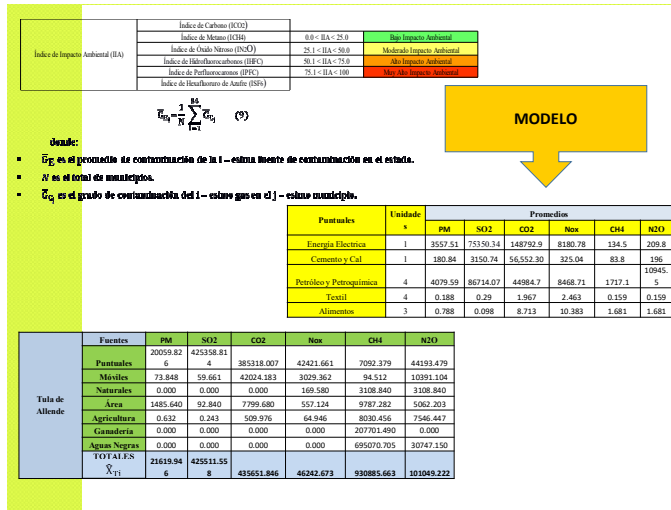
| Índice de Impacto Ambiental (IIA) | Índice de Carbono (ICO2) | | |
|---|---|---|---|
| | Índice de Metano (ICH4) | 0.0 < IIA < 25.0 | Bajo Impacto Ambiental |
| | Índice de Óxido Nitroso (IN2O) | 25.1 < IIA < 50.0 | Moderado Impacto Ambiental |
| | Índice de Hidrofluorocarbonos (IHFC) | 50.1 < IIA < 75.0 | Alto Impacto Ambiental |
| | Índice de Perfluorocarbonos (IPFC) | 75.1 < IIA < 100 | Muy Alto Impacto Ambiental |
| | Índice de Hexafluoruro de Azufre (ISF6) | | |

$\bar{G}_{E_i} = \frac{1}{N}\sum_{j=1}^{84} \bar{G}_{C_j}$ (9)

MODELO

donde:

- $\bar{G}_E$ es el promedio de contaminación de la i – esima fuente de contaminación en el estado.
- $N$ es el total de municipios.
- $\bar{G}_{C_j}$ es el grado de contaminación del i – esimo gas en el j – esimo municipio.

| Puntuales | Unidades | PM | SO2 | CO2 | Nox | CH4 | N2O |
|---|---|---|---|---|---|---|---|
| | | Promedios | | | | | |
| Energía Electrica | 1 | 3557.51 | 75350.34 | 148792.9 | 8180.78 | 134.5 | 209.8 |
| Cemento y Cal | 1 | 180.84 | 3150.74 | 56,552.30 | 325.04 | 83.8 | 196 |
| Petróleo y Petroquímica | 4 | 4079.59 | 86714.07 | 44984.7 | 8468.71 | 1717.1 | 10945.5 |
| Textil | 4 | 0.188 | 0.29 | 1.967 | 2.463 | 0.159 | 0.159 |
| Alimentos | 3 | 0.788 | 0.098 | 8.713 | 10.383 | 1.681 | 1.681 |

| | Fuentes | PM | SO2 | CO2 | Nox | CH4 | N2O |
|---|---|---|---|---|---|---|---|
| Tula de Allende | Puntuales | 20059.826 | 425358.814 | 385318.007 | 42421.661 | 7092.379 | 44193.479 |
| | Móviles | 73.848 | 59.661 | 42024.183 | 3029.362 | 94.512 | 10391.104 |
| | Naturales | 0.000 | 0.000 | 0.000 | 169.580 | 3108.840 | 3108.840 |
| | Área | 1485.640 | 92.840 | 7799.680 | 557.124 | 9787.282 | 5062.203 |
| | Agricultura | 0.632 | 0.243 | 509.976 | 64.946 | 8030.456 | 7546.447 |
| | Ganadería | 0.000 | 0.000 | 0.000 | 0.000 | 207701.490 | 0.000 |
| | Aguas Negras | 0.000 | 0.000 | 0.000 | 0.000 | 695070.705 | 30747.150 |
| | TOTALES $\bar{X}_{Ti}$ | 21619.946 | 425511.558 | 435651.846 | 46242.673 | 930885.663 | 101049.222 |